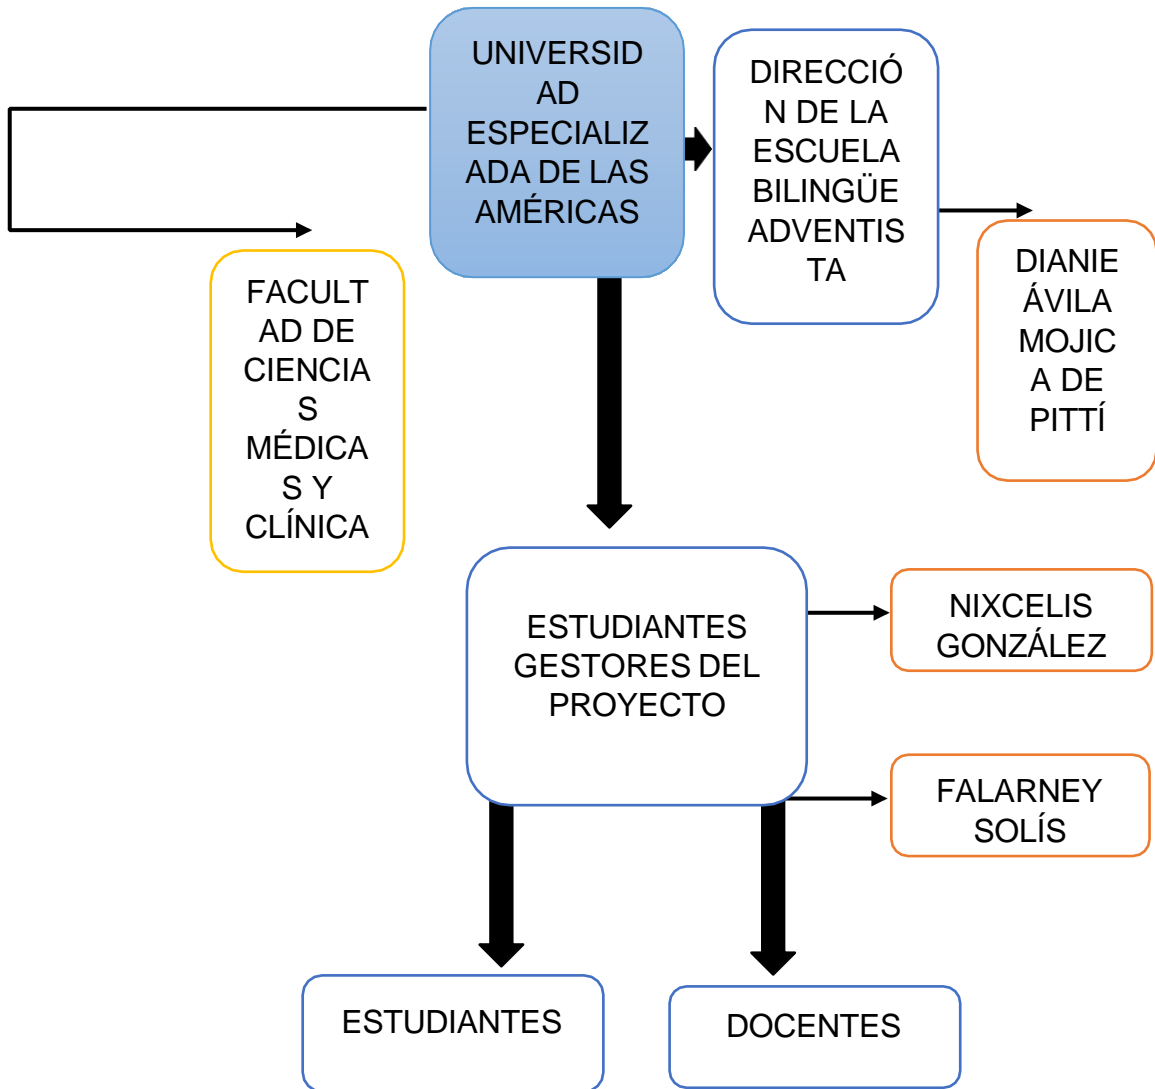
UNIVERSIDAD ESPECIALIZADA DE LAS AMÉRICAS

DIRECCIÓN DE LA ESCUELA BILINGÜE ADVENTISTA

FACULTAD DE CIENCIAS MÉDICAS Y CLÍNICA

DIANIE ÁVILA MOJICA DE PITTÍ

ESTUDIANTES GESTORES DEL PROYECTO

NIXCELIS GONZÁLEZ

FALARNEY SOLÍS

ESTUDIANTES

DOCENTES